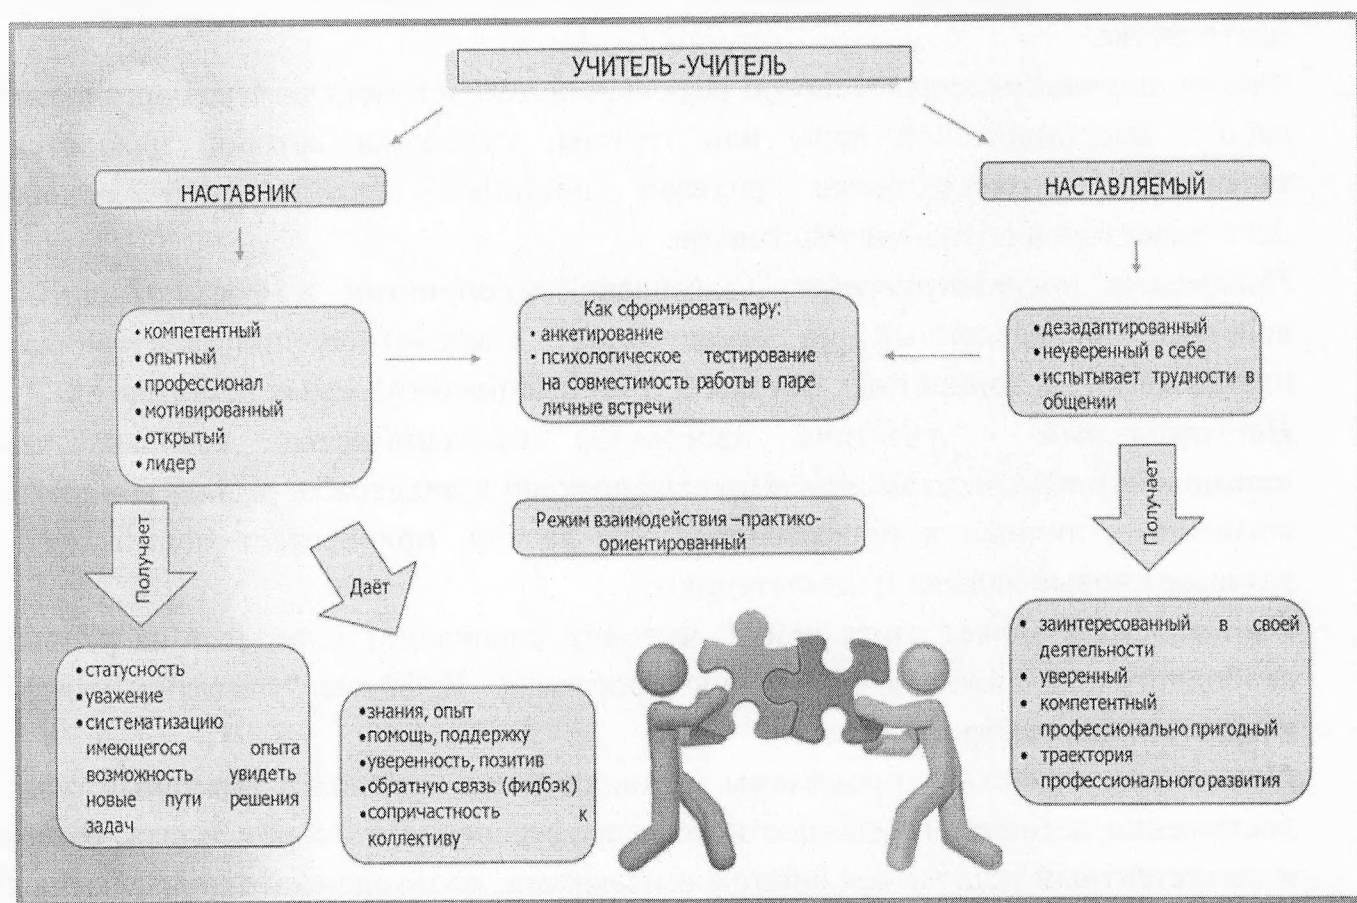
УЧИТЕЛЬ -УЧИТЕЛЬ

НАСТАВНИК

НАСТАВЛЯЕМЫЙ

• компетентный
• опытный
• профессионал
• мотивированный
• открытый
• лидер

Как сформировать пару:
• анкетирование
• психологическое тестирование на совместимость работы в паре личные встречи

• дезадаптированный
• неуверенный в себе
• испытывает трудности в общении

Получает

Даёт

Режим взаимодействия –практико-ориентированный

Получает

• статусность
• уважение
• систематизацию имеющегося опыта возможность увидеть новые пути решения задач

• знания, опыт
• помощь, поддержку
• уверенность, позитив
• обратную связь (фидбэк)
• сопричастность к коллективу

• заинтересованный в своей деятельности
• уверенный
• компетентный профессионально пригодный
• траектория профессионального развития